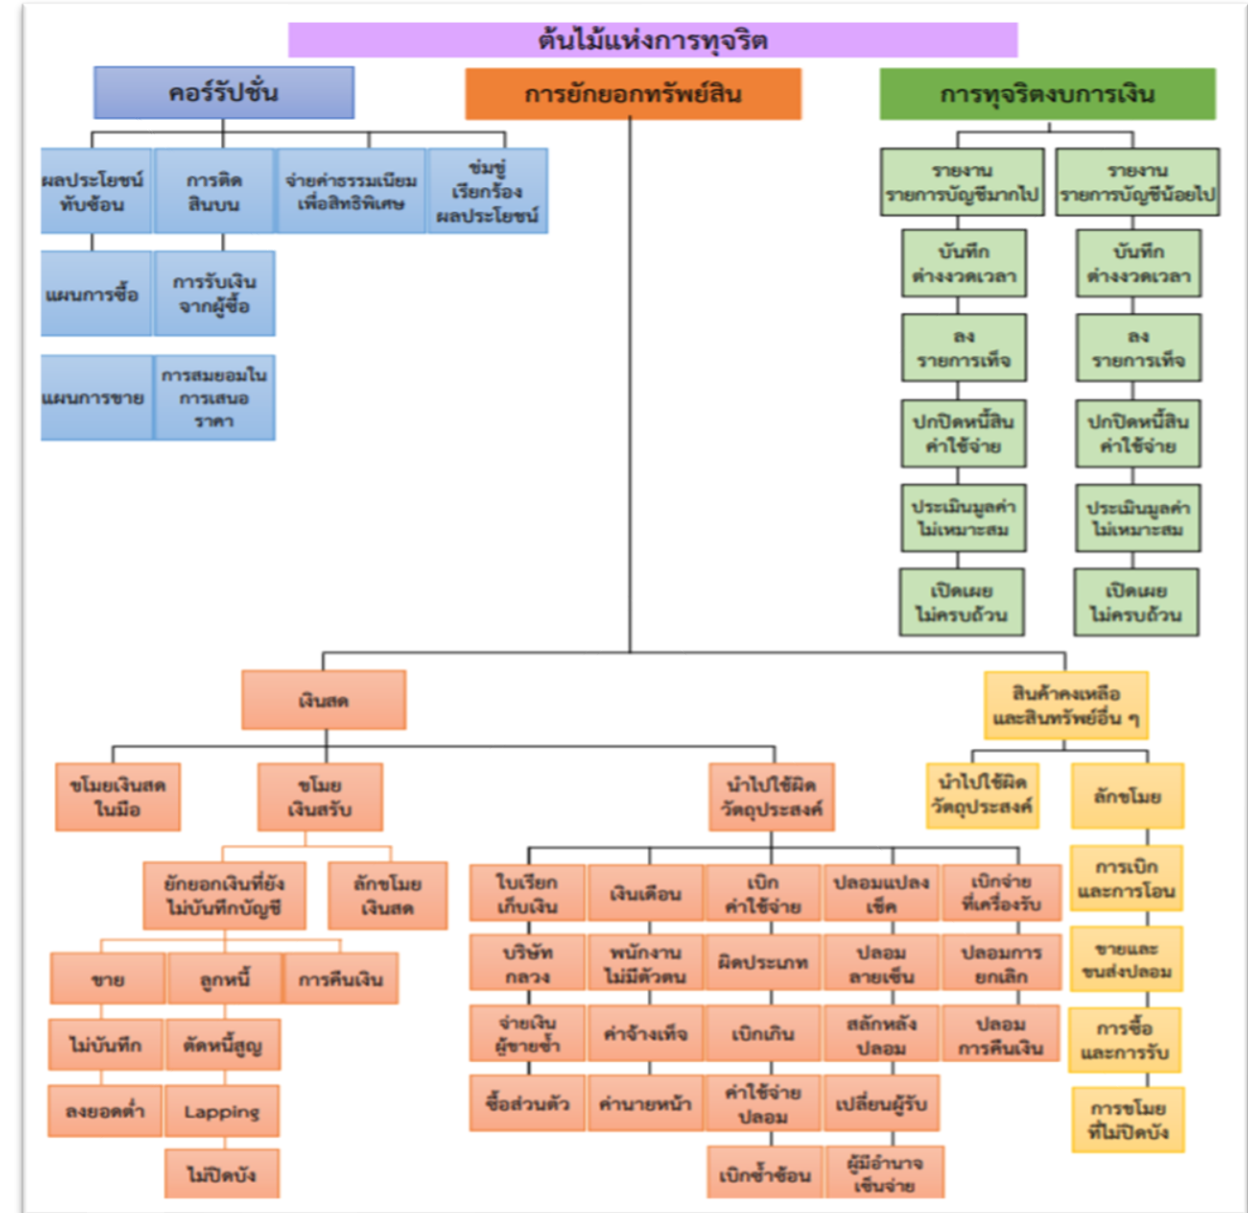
ต้นไม้แห่งการทุจริต

คอร์รัปชั่น

การยักยอกทรัพย์สิน

การทุจริตงบการเงิน

ผลประโยชน์ทับซ้อน

การติดสินบน

จ่ายค่าธรรมเนียมเพื่อสิทธิพิเศษ

ข่มขู่เรียกร้องผลประโยชน์

แผนการซื้อ

การรับเงินจากผู้ซื้อ

แผนการขาย

การสมยอมในการเสนอราคา

รายงานรายการบัญชีมากไป

รายงานรายการบัญชีน้อยไป

บันทึกต่างงวดเวลา

บันทึกต่างงวดเวลา

ลงรายการเท็จ

ลงรายการเท็จ

ปกปิดหนี้สินค่าใช้จ่าย

ปกปิดหนี้สินค่าใช้จ่าย

ประเมินมูลค่าไม่เหมาะสม

ประเมินมูลค่าไม่เหมาะสม

เปิดเผยไม่ครบถ้วน

เปิดเผยไม่ครบถ้วน

เงินสด

สินค้าคงเหลือและสินทรัพย์อื่น ๆ

ขโมยเงินสดในมือ

ขโมยเงินสรับ

นำไปใช้ผิดวัตถุประสงค์

นำไปใช้ผิดวัตถุประสงค์

ลักขโมย

ยักยอกเงินที่ยังไม่บันทึกบัญชี

ลักขโมยเงินสด

ใบเรียกเก็บเงิน

เงินเดือน

เบิกค่าใช้จ่าย

ปลอมแปลงเช็ค

เบิกจ่ายที่เครื่องรับ

การเบิกและการโอน

ขาย

ลูกหนี้

การคืนเงิน

บริษัทกลวง

พนักงานไม่มีตัวตน

ผิดประเภท

ปลอมลายเซ็น

ปลอมการยกเลิก

ขายและขนส่งปลอม

ไม่บันทึก

ตัดหนี้สูญ

จ่ายเงินผู้ขายซ้ำ

ค่าจ้างเท็จ

เบิกเกิน

สลักหลังปลอม

ปลอมการคืนเงิน

การซื้อและการรับ

ลงยอดต่ำ

Lapping

ซื้อส่วนตัว

ค่านายหน้า

ค่าใช้จ่ายปลอม

เปลี่ยนผู้รับ

การขโมยที่ไม่ปิดบัง

ไม่ปิดบัง

เบิกซ้ำซ้อน

ผู้มีอำนาจเซ็นจ่าย